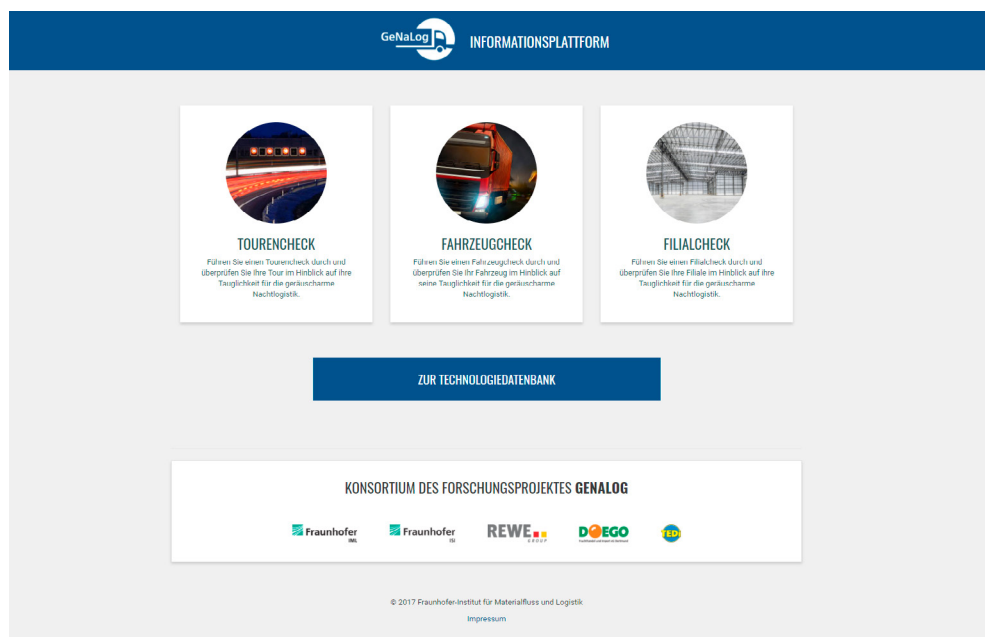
GeNaLog INFORMATIONSPLATTFORM

TOURENCHECK

Führen Sie einen Tourencheck durch und überprüfen Sie Ihre Tour im Hinblick auf ihre Tauglichkeit für die geräuscharme Nachtlogistik.

FAHRZEUGCHECK

Führen Sie einen Fahrzeugcheck durch und überprüfen Sie Ihr Fahrzeug im Hinblick auf seine Tauglichkeit für die geräuscharme Nachtlogistik.

FILIALCHECK

Führen Sie einen Filialcheck durch und überprüfen Sie Ihre Filiale im Hinblick auf ihre Tauglichkeit für die geräuscharme Nachtlogistik.

ZUR TECHNOLOGIEDATENBANK

KONSORTIUM DES FORSCHUNGSPROJEKTES GENALOG

Fraunhofer IML Fraunhofer IIS REWE GROUP DOEGO TEDi

© 2017 Fraunhofer-Institut für Materialfluss und Logistik

Impressum